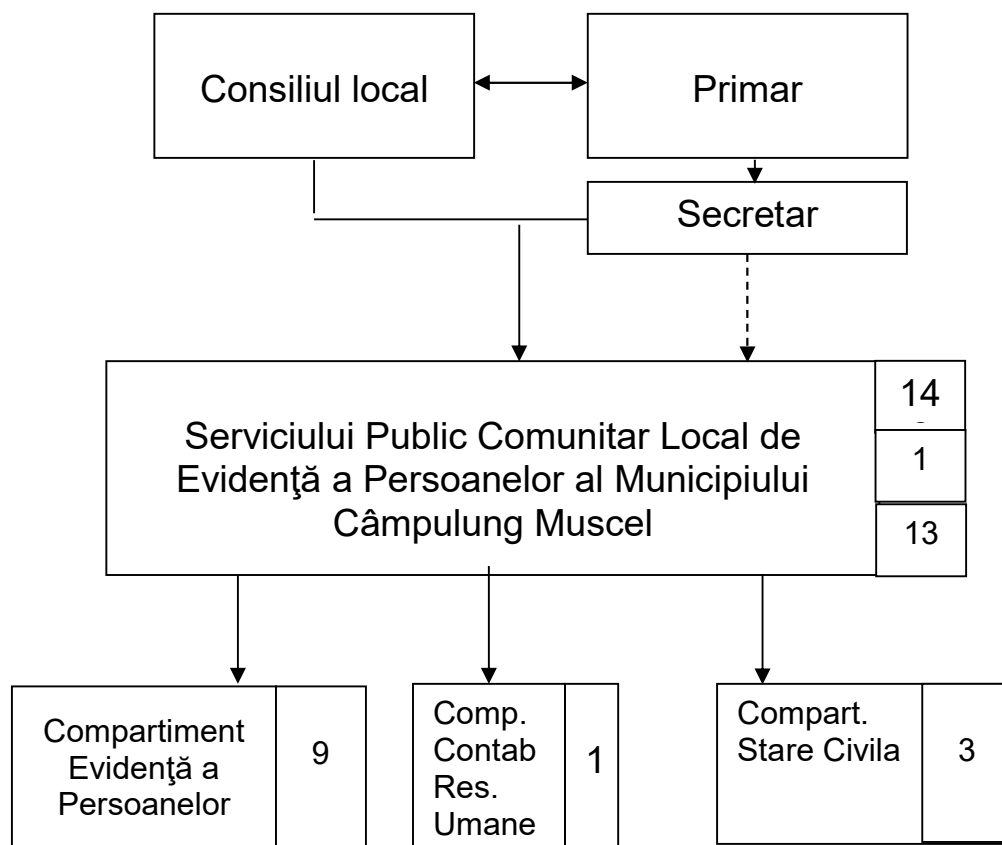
Consiliul local

Primar

Secretar

Serviciului Public Comunitar Local de Evidenţă a Persoanelor al Municipiului Câmpulung Muscel

14

1

13

Compartiment Evidenţă a Persoanelor

9

Comp. Contab Res. Umane

1

Compart. Stare Civila

3